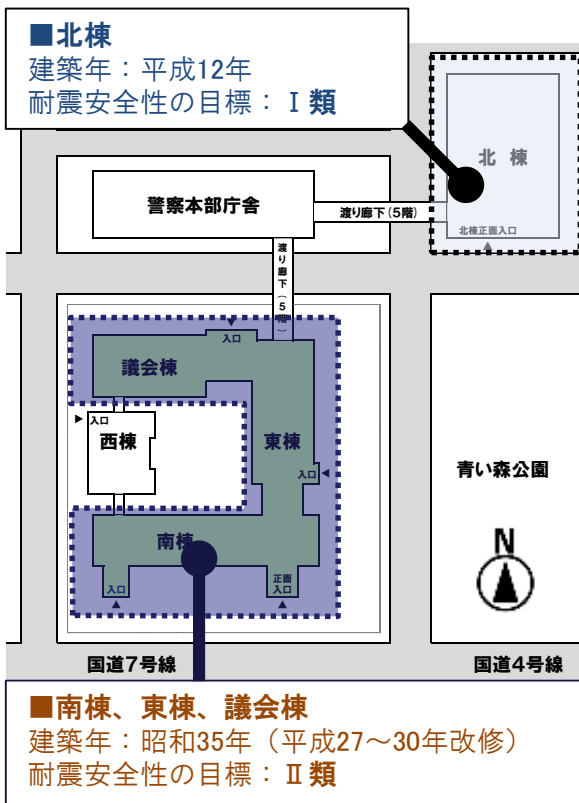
■北棟
建築年：平成12年
耐震安全性の目標：Ⅰ類

北棟

北棟正面入口

警察本部庁舎

渡り廊下（5階）

渡り廊下（5階）

入口

議会棟

入口

西棟

東棟

入口

青い森公園

N

南棟

入口

正面入口

国道7号線

国道4号線

■南棟、東棟、議会棟
建築年：昭和35年（平成27～30年改修）
耐震安全性の目標：Ⅱ類